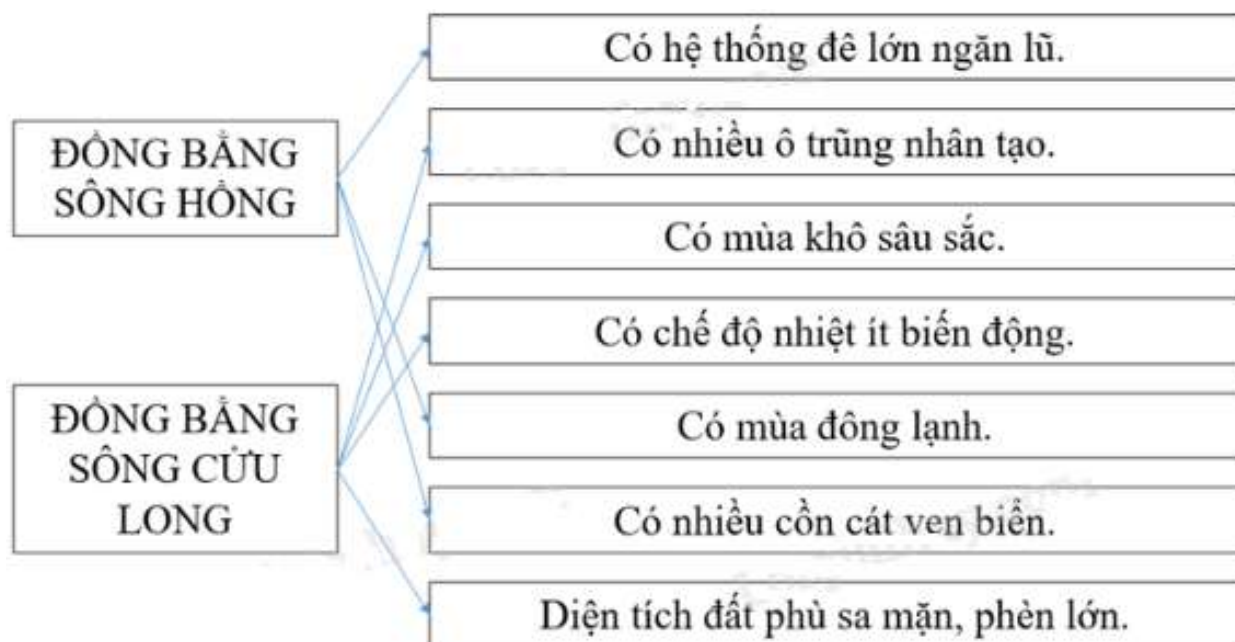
ĐỒNG BẰNG SÔNG HỒNG

ĐỒNG BẰNG SÔNG CỬU LONG

Có hệ thống đê lớn ngăn lũ.

Có nhiều ô trũng nhân tạo.

Có mùa khô sâu sắc.

Có chế độ nhiệt ít biến động.

Có mùa đông lạnh.

Có nhiều cồn cát ven biển.

Diện tích đất phù sa mặn, phèn lớn.